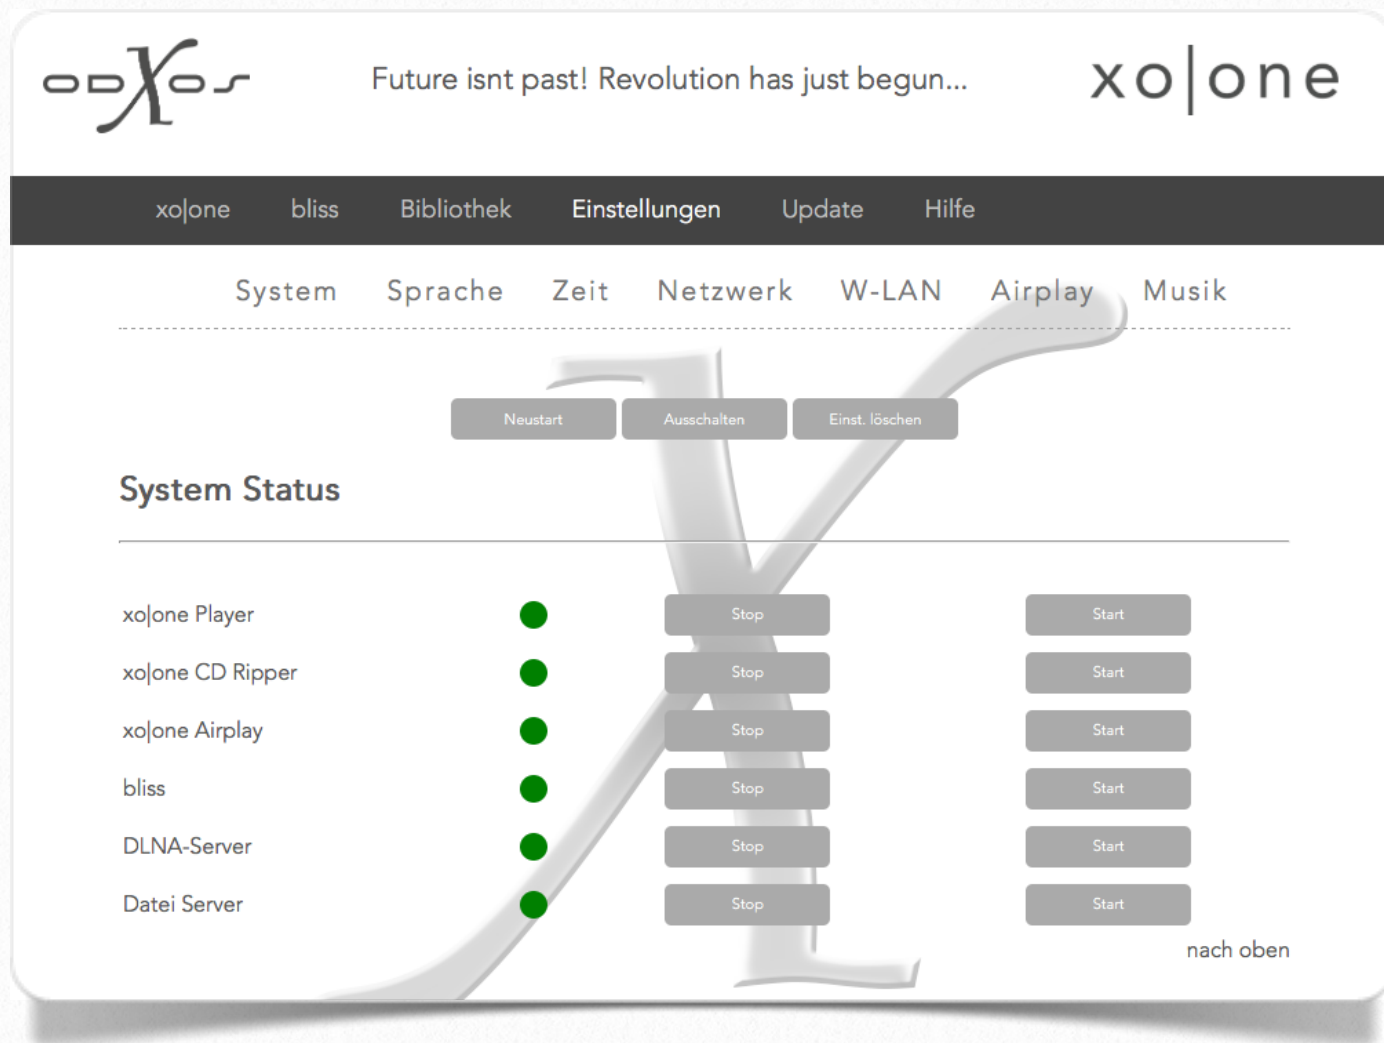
odXos

Future isnt past! Revolution has just begun...

xo|one

xo|one bliss Bibliothek Einstellungen Update Hilfe

System Sprache Zeit Netzwerk W-LAN Airplay Musik

Neustart Ausschalten Einst. löschen

System Status

| | | |
|---|---|---|
| xo\|one Player | Stop | Start |
| xo\|one CD Ripper | Stop | Start |
| xo\|one Airplay | Stop | Start |
| bliss | Stop | Start |
| DLNA-Server | Stop | Start |
| Datei Server | Stop | Start |

nach oben